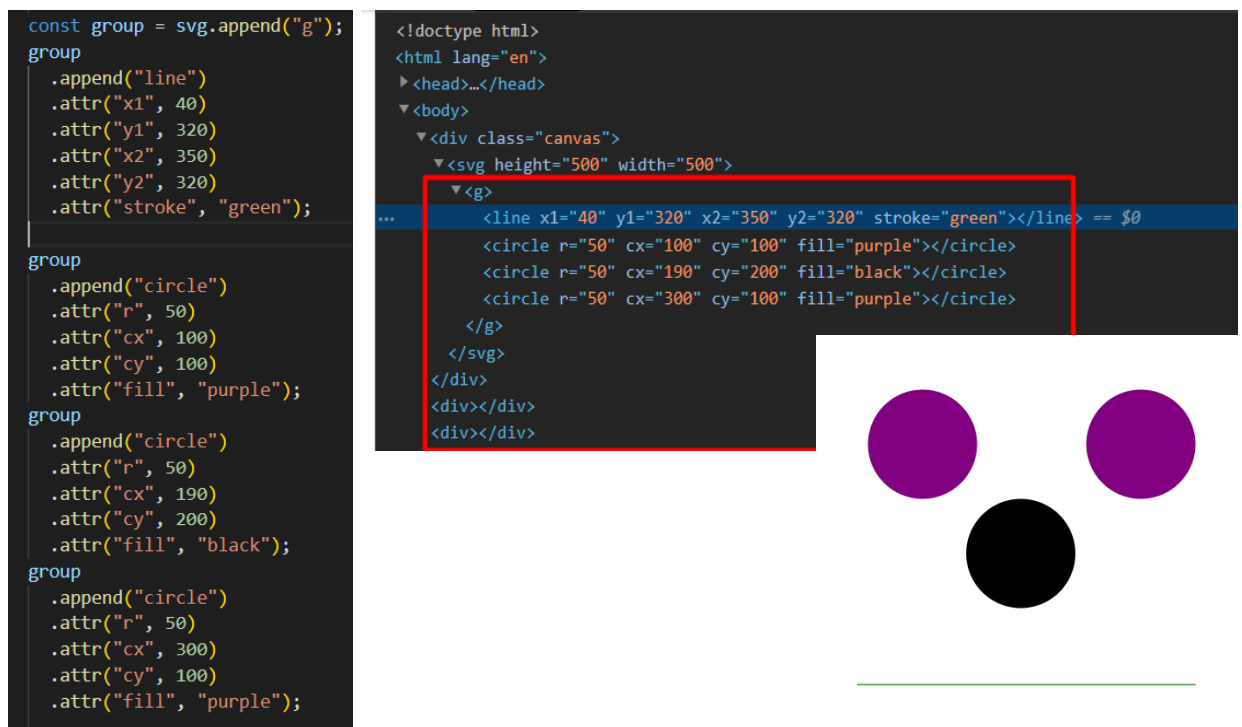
const group = svg.append("g");
group
  .append("line")
  .attr("x1", 40)
  .attr("y1", 320)
  .attr("x2", 350)
  .attr("y2", 320)
  .attr("stroke", "green");

group
  .append("circle")
  .attr("r", 50)
  .attr("cx", 100)
  .attr("cy", 100)
  .attr("fill", "purple");
group
  .append("circle")
  .attr("r", 50)
  .attr("cx", 190)
  .attr("cy", 200)
  .attr("fill", "black");
group
  .append("circle")
  .attr("r", 50)
  .attr("cx", 300)
  .attr("cy", 100)
  .attr("fill", "purple");

<!doctype html>
<html lang="en">
▶<head>…</head>
▼<body>
▼<div class="canvas">
▼<svg height="500" width="500">
▼<g>
... <line x1="40" y1="320" x2="350" y2="320" stroke="green"></line> == $0
<circle r="50" cx="100" cy="100" fill="purple"></circle>
<circle r="50" cx="190" cy="200" fill="black"></circle>
<circle r="50" cx="300" cy="100" fill="purple"></circle>
</g>
</svg>
</div>
<div></div>
<div></div>